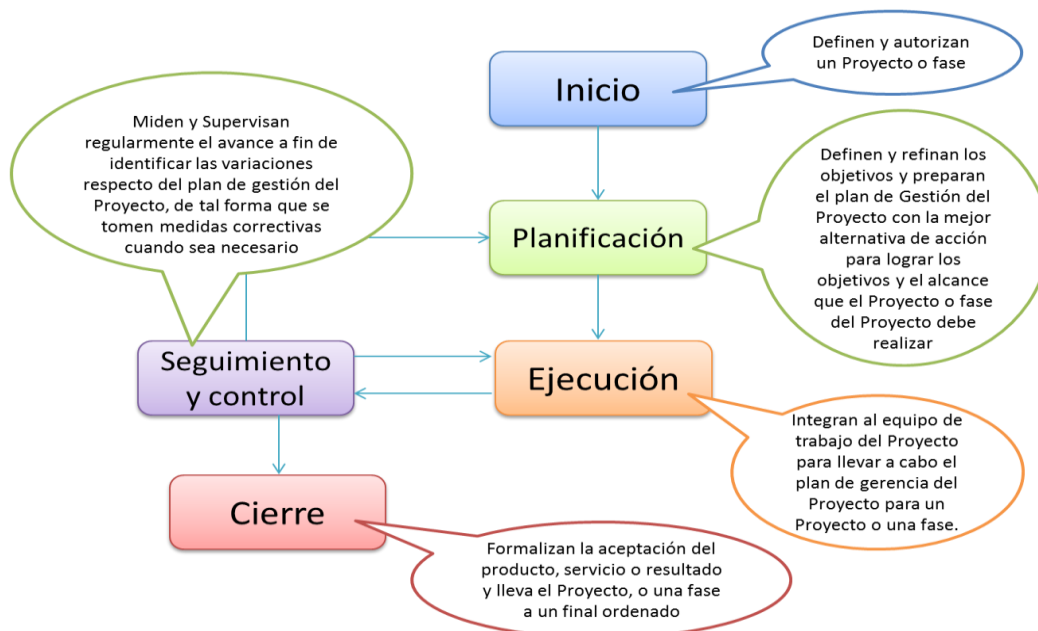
Inicio

Definen y autorizan un Proyecto o fase

Miden y Supervisan regularmente el avance a fin de identificar las variaciones respecto del plan de gestión del Proyecto, de tal forma que se tomen medidas correctivas cuando sea necesario

Planificación

Definen y refinan los objetivos y preparan el plan de Gestión del Proyecto con la mejor alternativa de acción para lograr los objetivos y el alcance que el Proyecto o fase del Proyecto debe realizar

Seguimiento y control

Ejecución

Integran al equipo de trabajo del Proyecto para llevar a cabo el plan de gerencia del Proyecto para un Proyecto o una fase.

Cierre

Formalizan la aceptación del producto, servicio o resultado y lleva el Proyecto, o una fase a un final ordenado